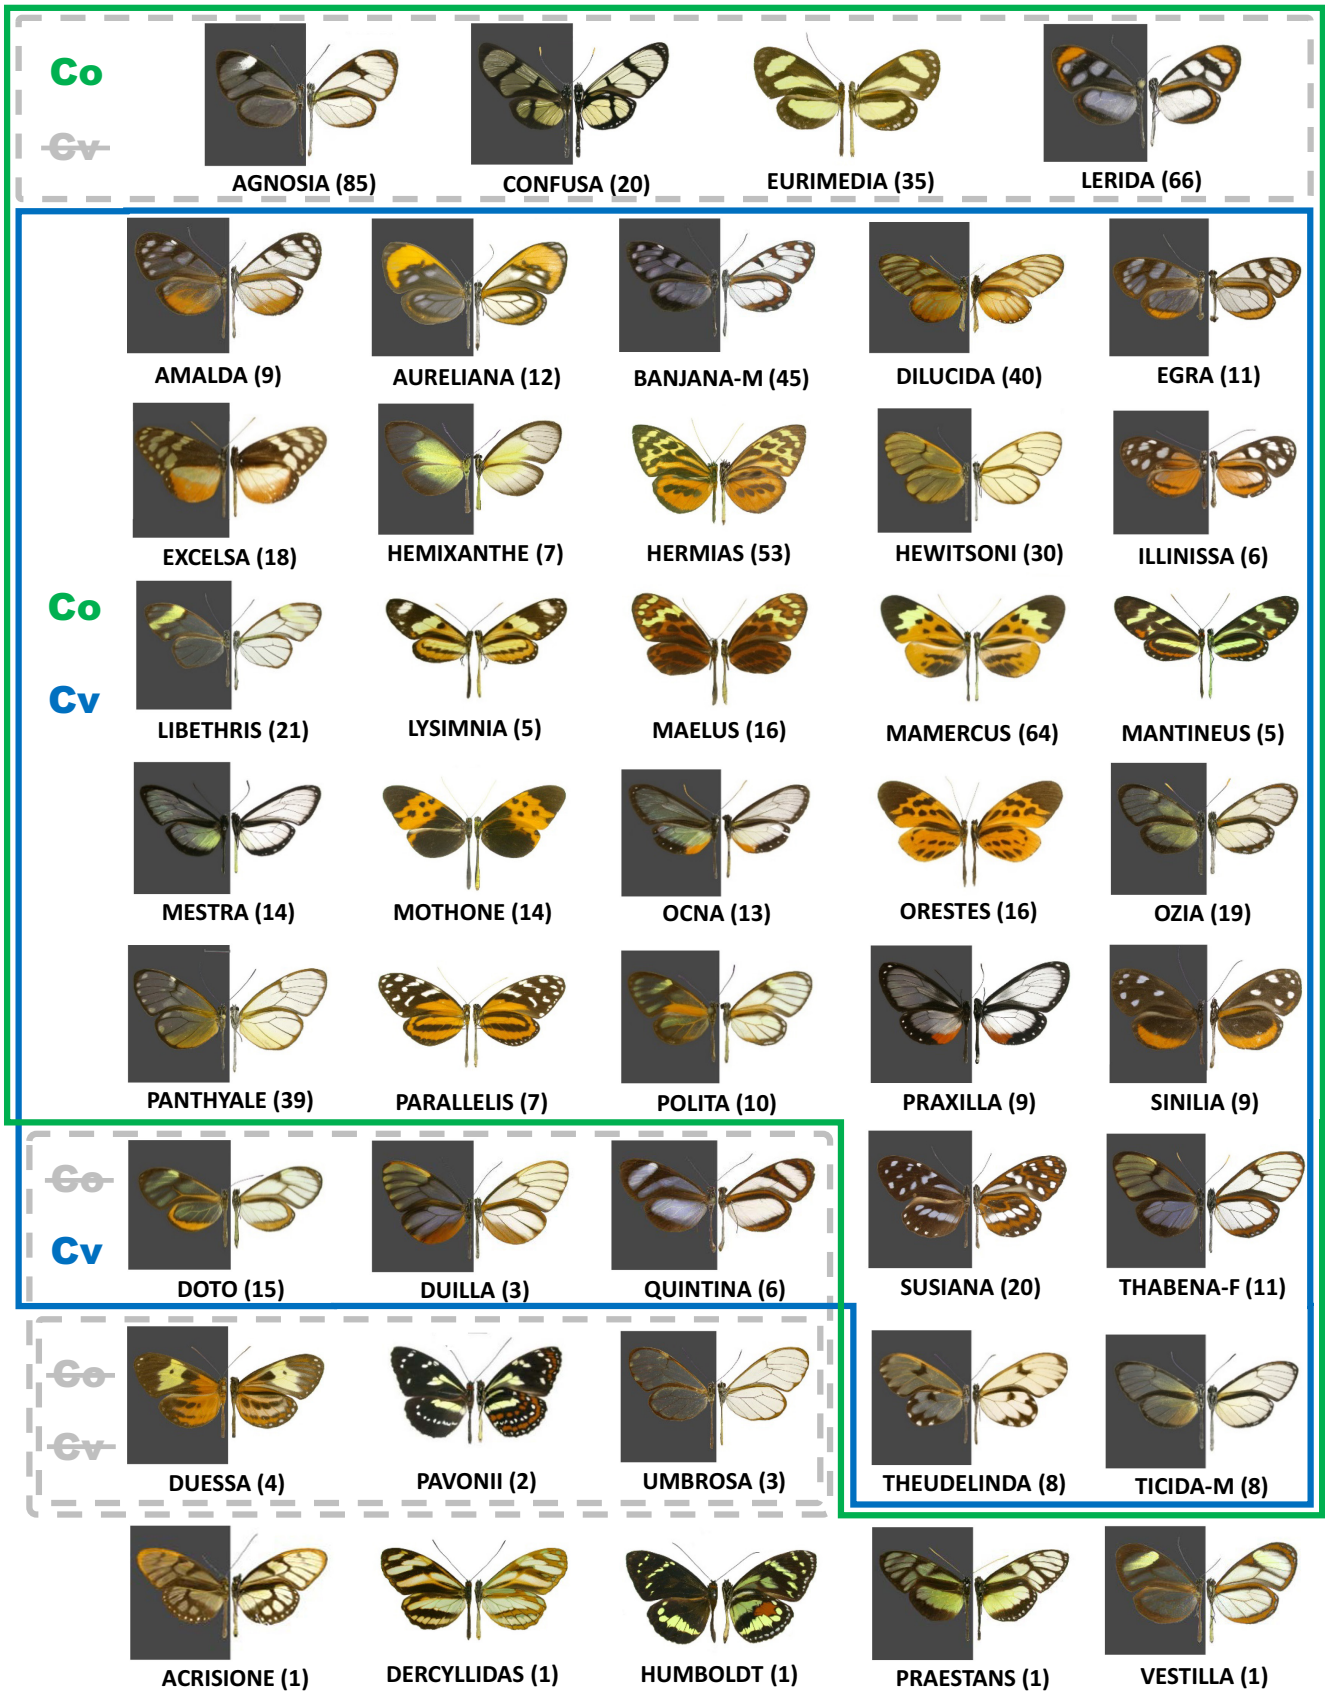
Co
Cv
AGNOSIA (85)
CONFUSA (20)
EURIMEDIA (35)
LERIDA (66)

AMALDA (9)
AURELIANA (12)
BANJANA-M (45)
DILUCIDA (40)
EGRA (11)

EXCELSA (18)
HEMIXANTHE (7)
HERMIAS (53)
HEWITSONI (30)
ILLINISSA (6)

Co
Cv
LIBETHRIS (21)
LYSIMNIA (5)
MAELUS (16)
MAMERCUS (64)
MANTINEUS (5)

MESTRA (14)
MOTHONE (14)
OCNA (13)
ORESTES (16)
OZIA (19)

PANTHYALE (39)
PARALLELIS (7)
POLITA (10)
PRAXILLA (9)
SINILIA (9)

Co
Cv
DOTO (15)
DUILLA (3)
QUINTINA (6)
SUSIANA (20)
THABENA-F (11)

Co
Cv
DUESSA (4)
PAVONII (2)
UMBROSA (3)
THEUDELINDA (8)
TICIDA-M (8)

ACRISIONE (1)
DERCYLLIDAS (1)
HUMBOLDT (1)
PRAESTANS (1)
VESTILLA (1)